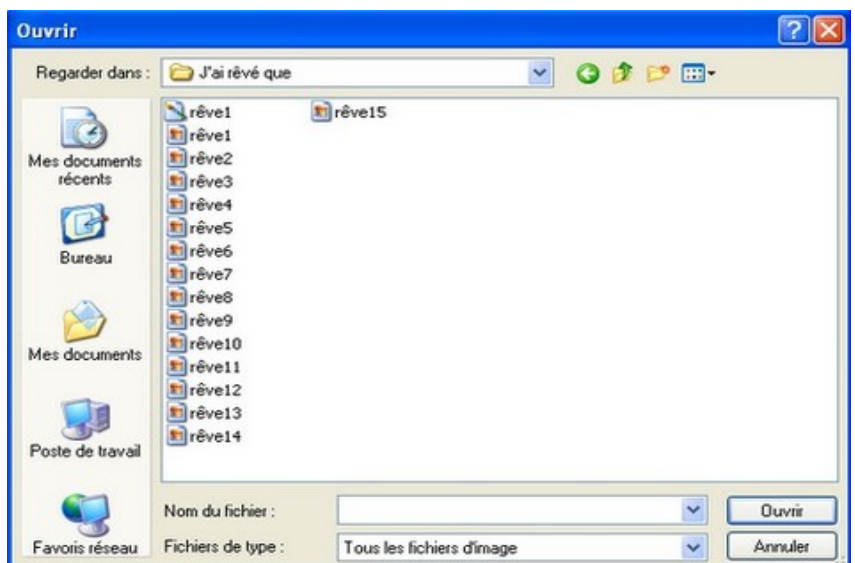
Ouvrir

Regarder dans : J'ai rêvé que

Mes documents récents

Bureau

Mes documents

Poste de travail

Favoris réseau

rêve1
rêve1
rêve2
rêve3
rêve4
rêve5
rêve6
rêve7
rêve8
rêve9
rêve10
rêve11
rêve12
rêve13
rêve14
rêve15

Nom du fichier :

Fichiers de type : Tous les fichiers d'image

Ouvrir

Annuler